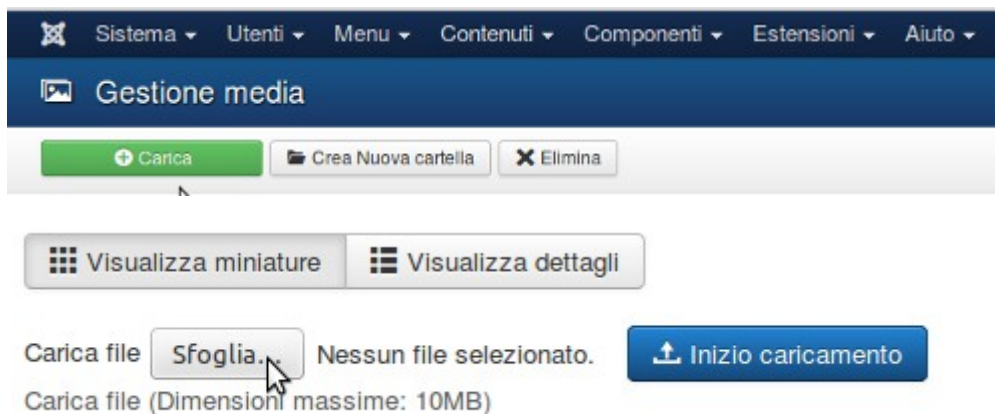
Sistema ▾ Utenti ▾ Menu ▾ Contenuti ▾ Componenti ▾ Estensioni ▾ Aiuto ▾

Gestione media

Carica

Crea Nuova cartella

Elimina

Visualizza miniature

Visualizza dettagli

Carica file Sfoglia... Nessun file selezionato.

Inizio caricamento

Carica file (Dimensioni massime: 10MB)